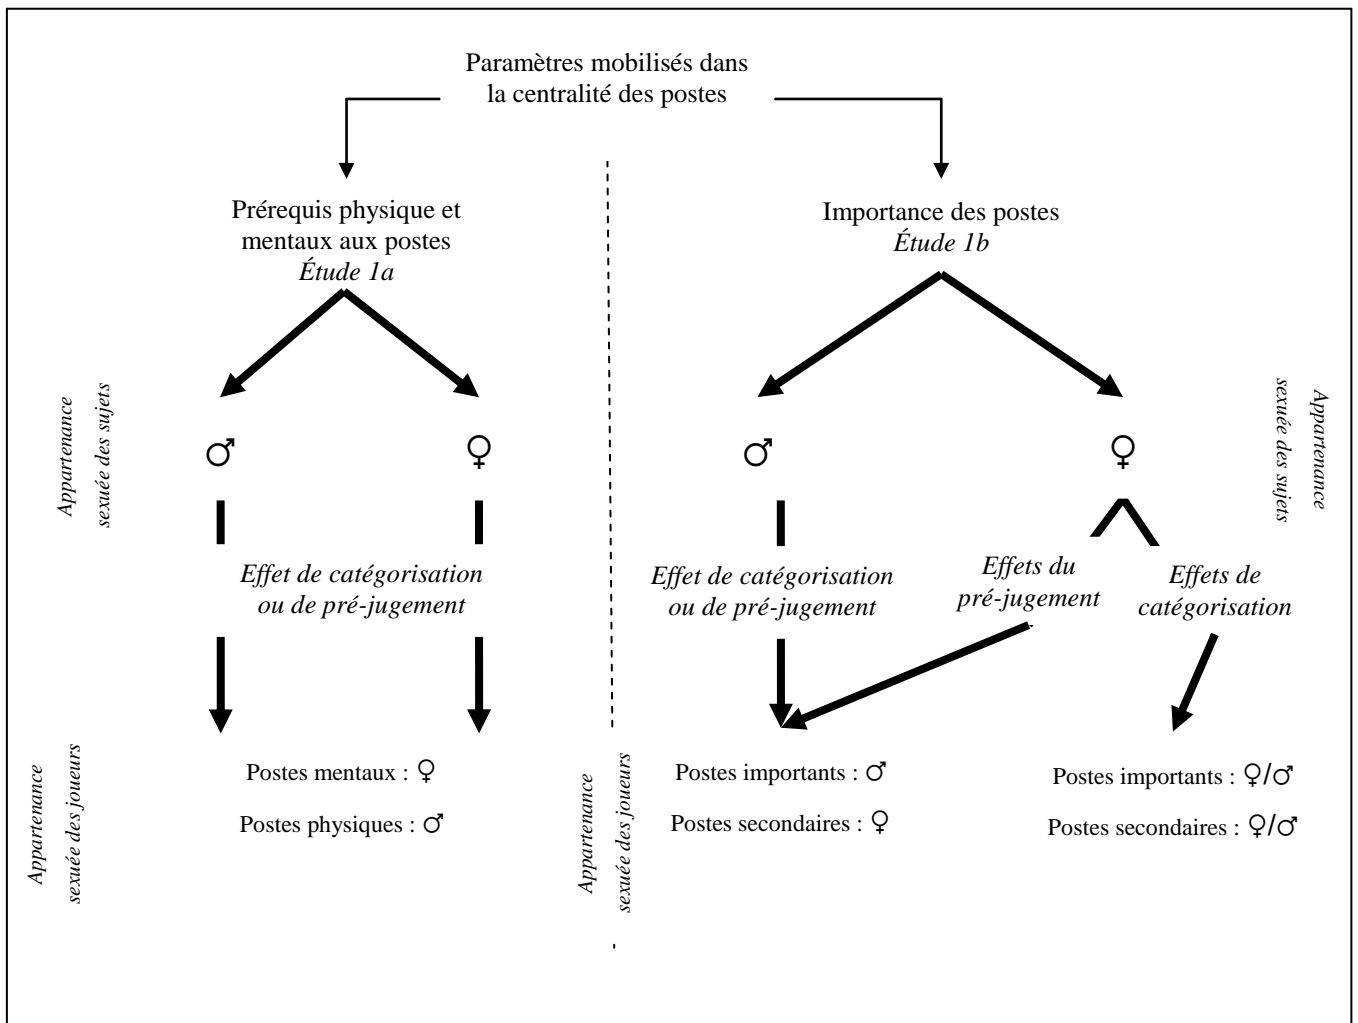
Paramètres mobilisés dans la centralité des postes

Prérequis physique et mentaux aux postes
*Étude 1a*

Importance des postes
*Étude 1b*

*Appartenance sexuée des sujets*

♂

♀

♂

♀

*Appartenance sexuée des sujets*

*Effet de catégorisation ou de pré-jugement*

*Effet de catégorisation ou de pré-jugement*

*Effets du pré-jugement*

*Effets de catégorisation*

*Appartenance sexuée des joueurs*

Postes mentaux : ♀

Postes physiques : ♂

*Appartenance sexuée des joueurs*

Postes importants : ♂

Postes secondaires : ♀

Postes importants : ♀/♂

Postes secondaires : ♀/♂